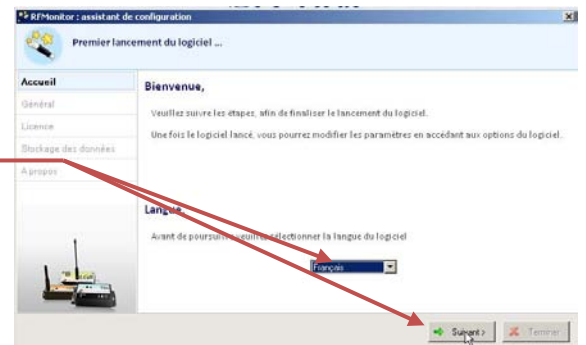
RFMonitor : assistant de configuration

Premier lancement du logiciel ...

Accueil
Général
Licence
Stockage des données
A propos

Bienvenue,

Veuillez suivre les étapes, afin de finaliser le lancement du logiciel.

Une fois le logiciel lancé, vous pourrez modifier les paramètres en accédant aux options du logiciel.

Langue

Avant de poursuivre, veuillez sélectionner la langue du logiciel

Français

Suivant >
Terminer